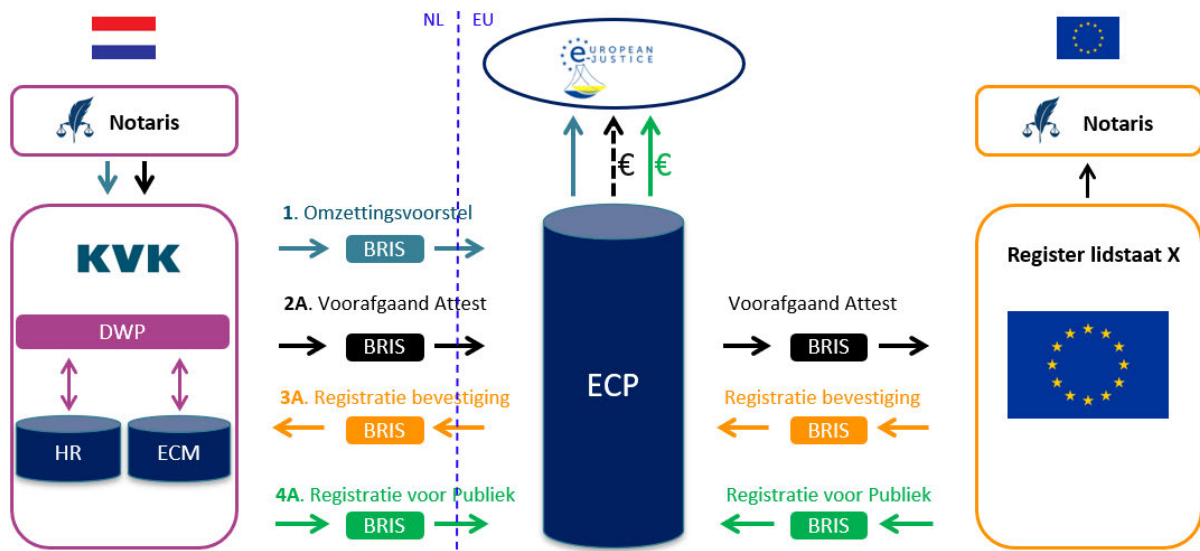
NL EU

e EUROPEAN JUSTICE

Notaris

€ €

Notaris

KVK

1. Omzettingsvoorstel

BRIS

Register lidstaat X

2A. Voorafgaand Attest

BRIS

Voorafgaand Attest

BRIS

DWP

ECP

3A. Registratie bevestiging

BRIS

Registratie bevestiging

BRIS

HR

ECM

4A. Registratie voor Publiek

BRIS

Registratie voor Publiek

BRIS